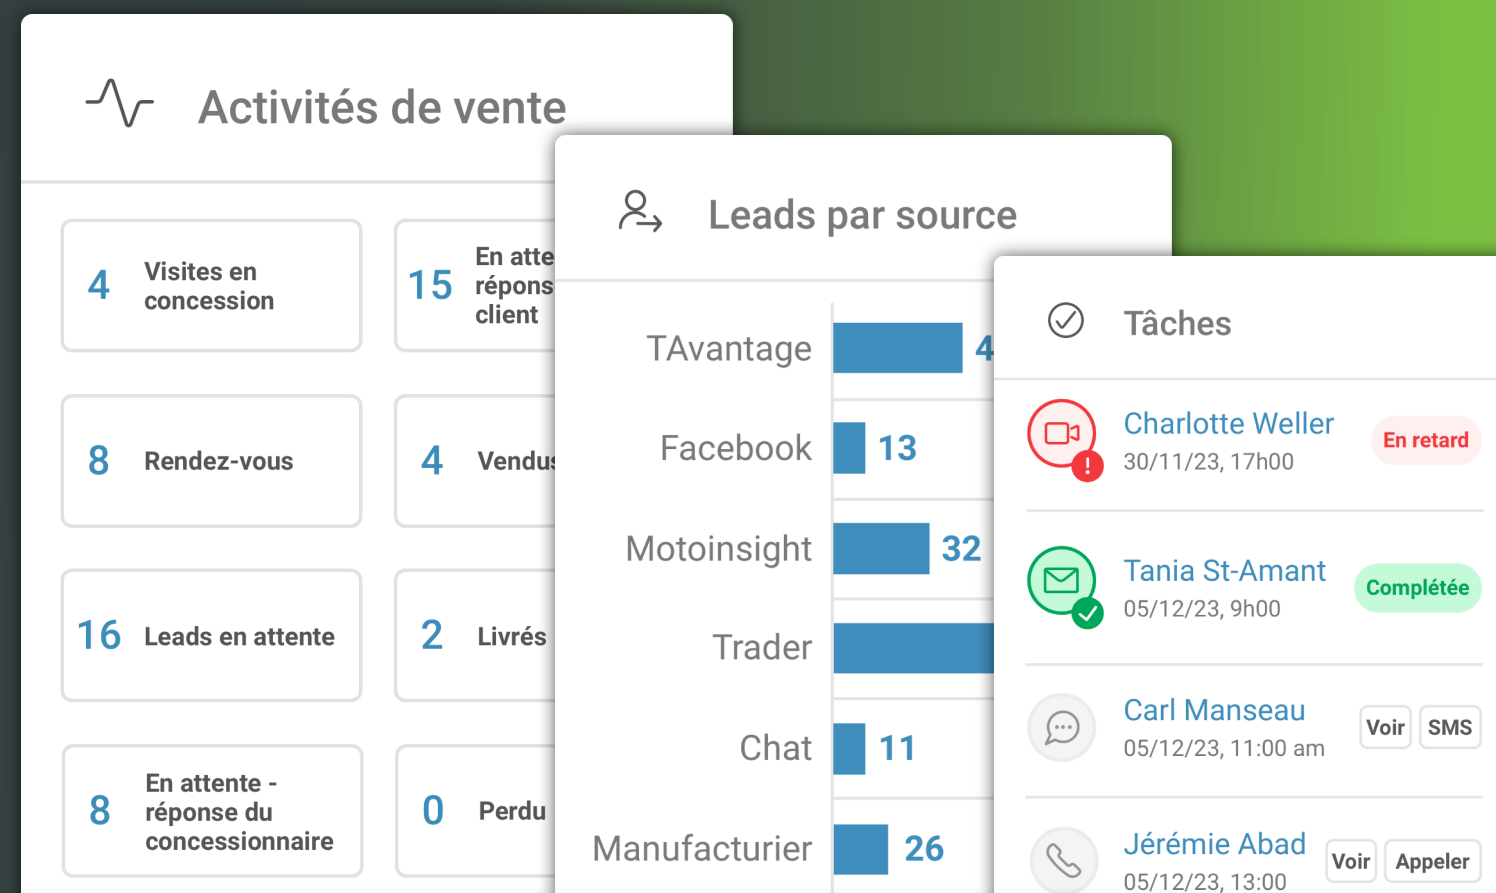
Activités de vente

4 Visites en concession

15 En atte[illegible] répons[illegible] client

8 Rendez-vous

4 Vendu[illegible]

16 Leads en attente

2 Livrés

8 En attente - réponse du concessionnaire

0 Perdu

Leads par source

| | |
|---|---|
| TAvantage | 4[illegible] |
| Facebook | 13 |
| Motoinsight | 32 |
| Trader | |
| Chat | 11 |
| Manufacturier | 26 |

Tâches

Charlotte Weller
30/11/23, 17h00
En retard

Tania St-Amant
05/12/23, 9h00
Complétée

Carl Manseau
05/12/23, 11:00 am
Voir SMS

Jérémie Abad
05/12/23, 13:00
Voir Appeler